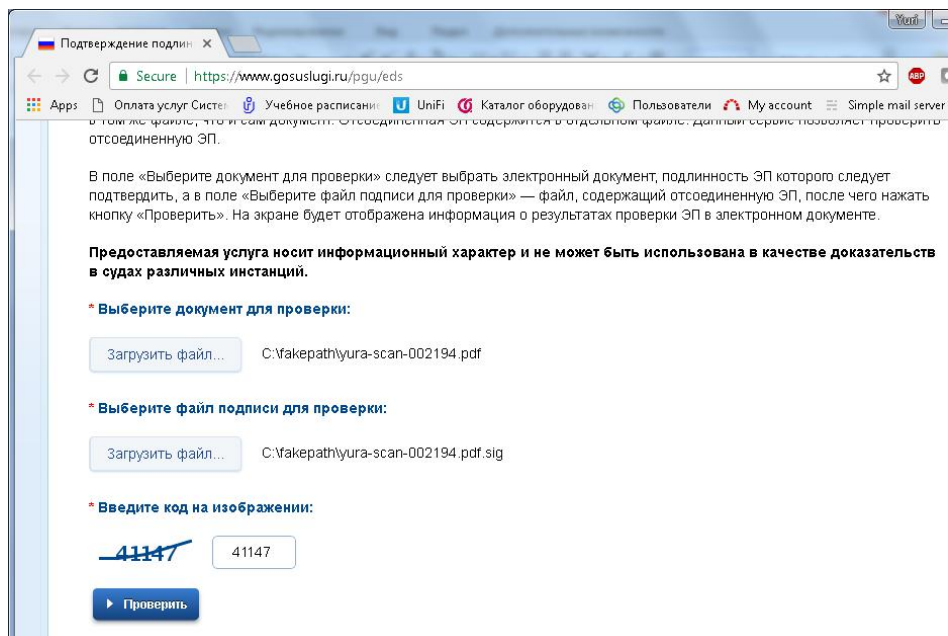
Yuri

Подтверждение подлин ×

Secure | https://www.gosuslugi.ru/pgu/eds

Apps Оплата услуг Систем Учебное расписание UniFi Каталог оборудован Пользователи My account Simple mail server

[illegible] отсоединенную ЭП.

В поле «Выберите документ для проверки» следует выбрать электронный документ, подлинность ЭП которого следует подтвердить, а в поле «Выберите файл подписи для проверки» — файл, содержащий отсоединенную ЭП, после чего нажать кнопку «Проверить». На экране будет отображена информация о результатах проверки ЭП в электронном документе.

**Предоставляемая услуга носит информационный характер и не может быть использована в качестве доказательств в судах различных инстанций.**

* Выберите документ для проверки:

Загрузить файл... C:\fakepath\yura-scan-002194.pdf

* Выберите файл подписи для проверки:

Загрузить файл... C:\fakepath\yura-scan-002194.pdf.sig

* Введите код на изображении:

41147 41147

Проверить